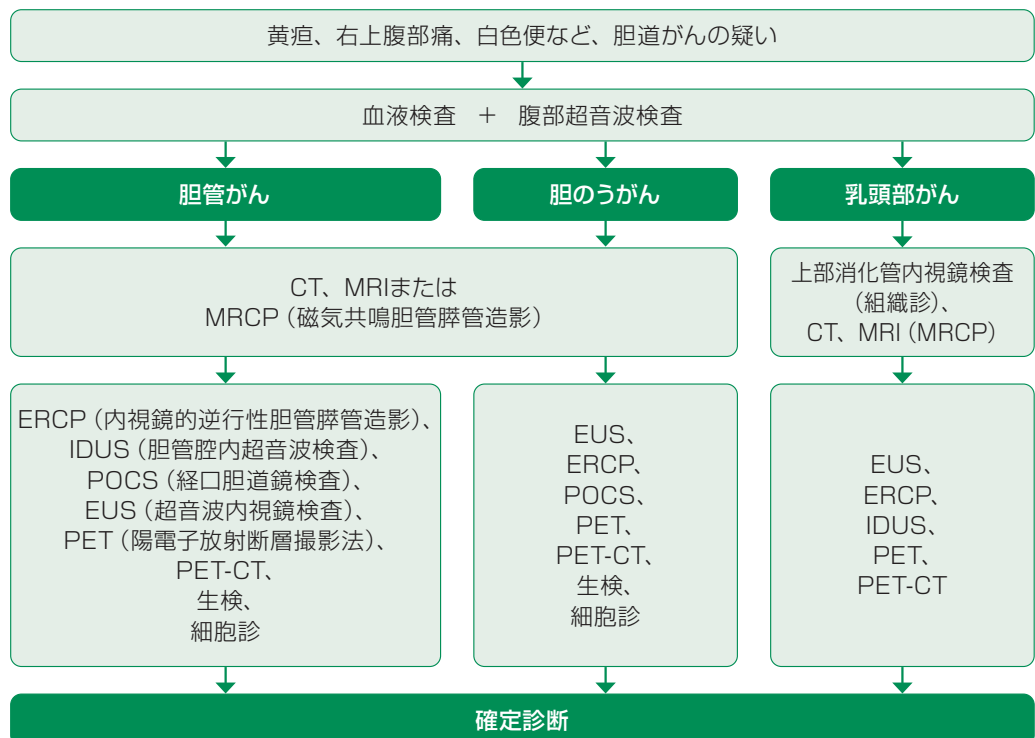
黄疸、右上腹部痛、白色便など、胆道がんの疑い

血液検査 ＋ 腹部超音波検査

胆管がん

胆のうがん

乳頭部がん

CT、MRIまたは MRCP（磁気共鳴胆管膵管造影）

上部消化管内視鏡検査（組織診）、CT、MRI（MRCP）

ERCP（内視鏡的逆行性胆管膵管造影）、IDUS（胆管腔内超音波検査）、POCS（経口胆道鏡検査）、EUS（超音波内視鏡検査）、PET（陽電子放射断層撮影法）、PET-CT、生検、細胞診

EUS、ERCP、POCS、PET、PET-CT、生検、細胞診

EUS、ERCP、IDUS、PET、PET-CT

確定診断